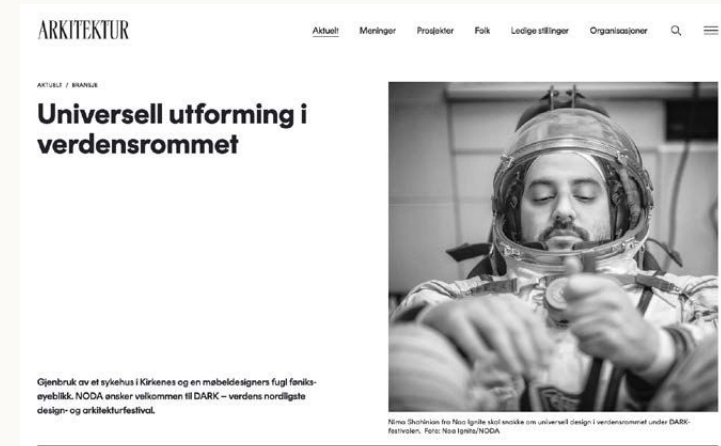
ARKITEKTUR

Aktuelt Meninger Prosjekter Folk Ledige stillinger Organisasjoner

AKTUELT / BRANSJE

Universell utforming i verdensrommet

Gjenbruk av et sykehus i Kirkenes og en møbeldesigners fugl føniks-øyeblikk. NODA ønsker velkommen til DARK – verdens nordligste design- og arkitekturfestival.

Nima Shahinian fra Noa Ignite skal snakke om universell design i verdensrommet under DARK-festivalen. Foto: Noa Ignite/NODA